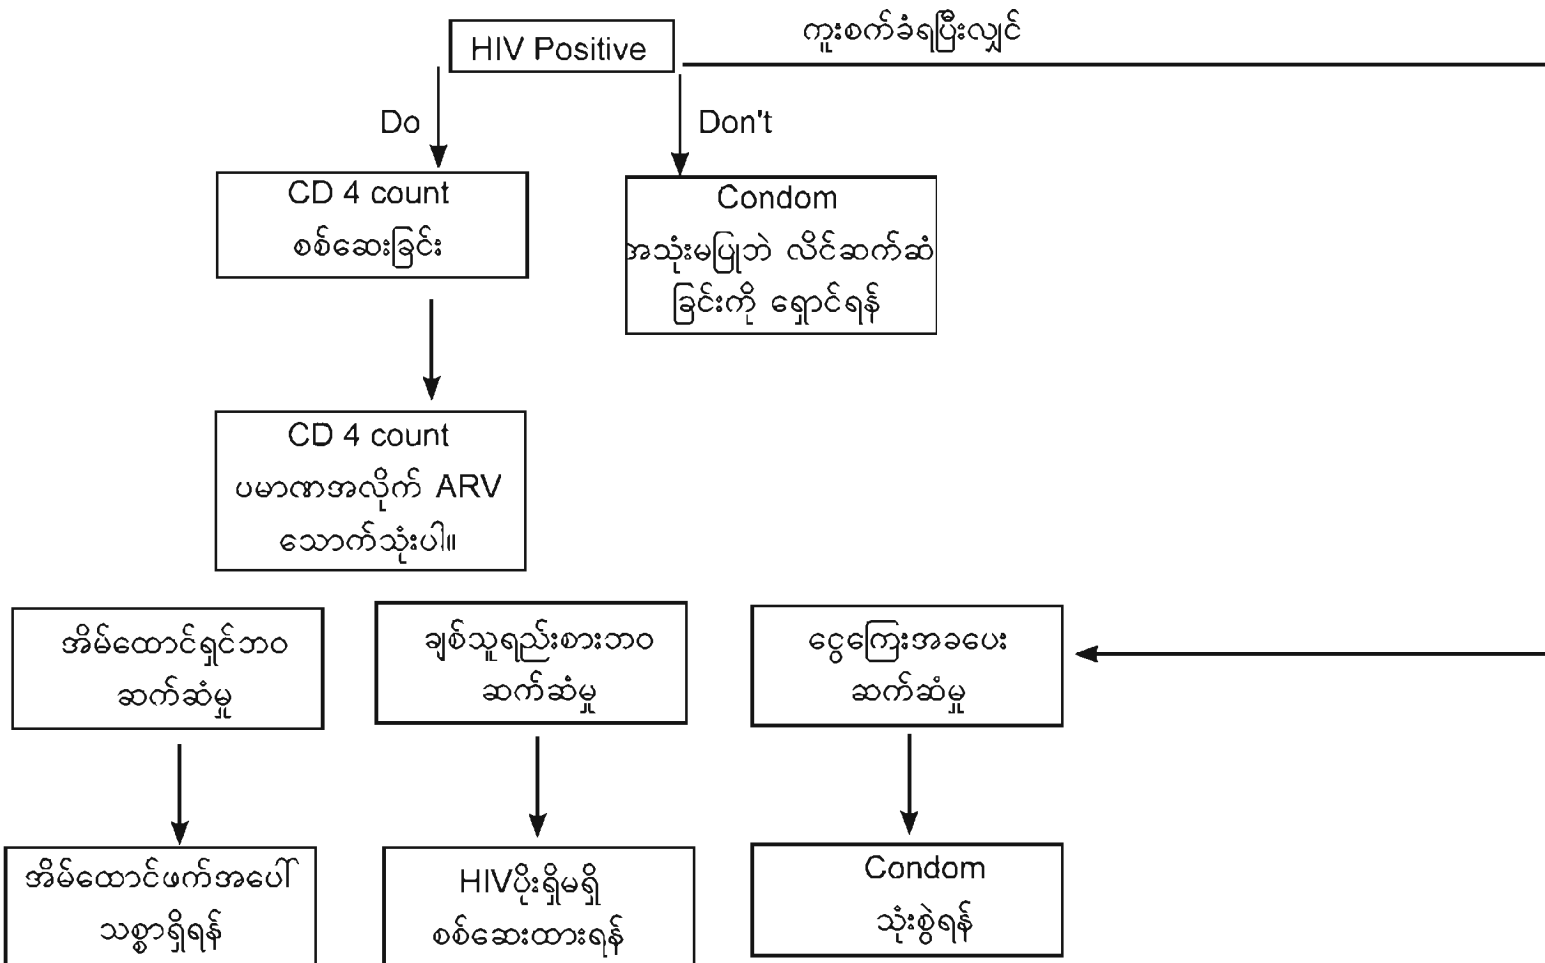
HIV Positive

ကူးစက်ခံရပြီးလျှင်

Do

Don't

CD 4 count
စစ်ဆေးခြင်း

Condom
အသုံးမပြုဘဲ လိင်ဆက်ဆံခြင်းကို ရှောင်ရန်

CD 4 count
ပမာဏအလိုက် ARV
သောက်သုံးပါ။

အိမ်ထောင်ရှင်ဘဝ
ဆက်ဆံမှု

ချစ်သူရည်းစားဘဝ
ဆက်ဆံမှု

ငွေကြေးအခပေး
ဆက်ဆံမှု

အိမ်ထောင်ဖက်အပေါ်
သစ္စာရှိရန်

HIVပိုးရှိမရှိ
စစ်ဆေးထားရန်

Condom
သုံးစွဲရန်